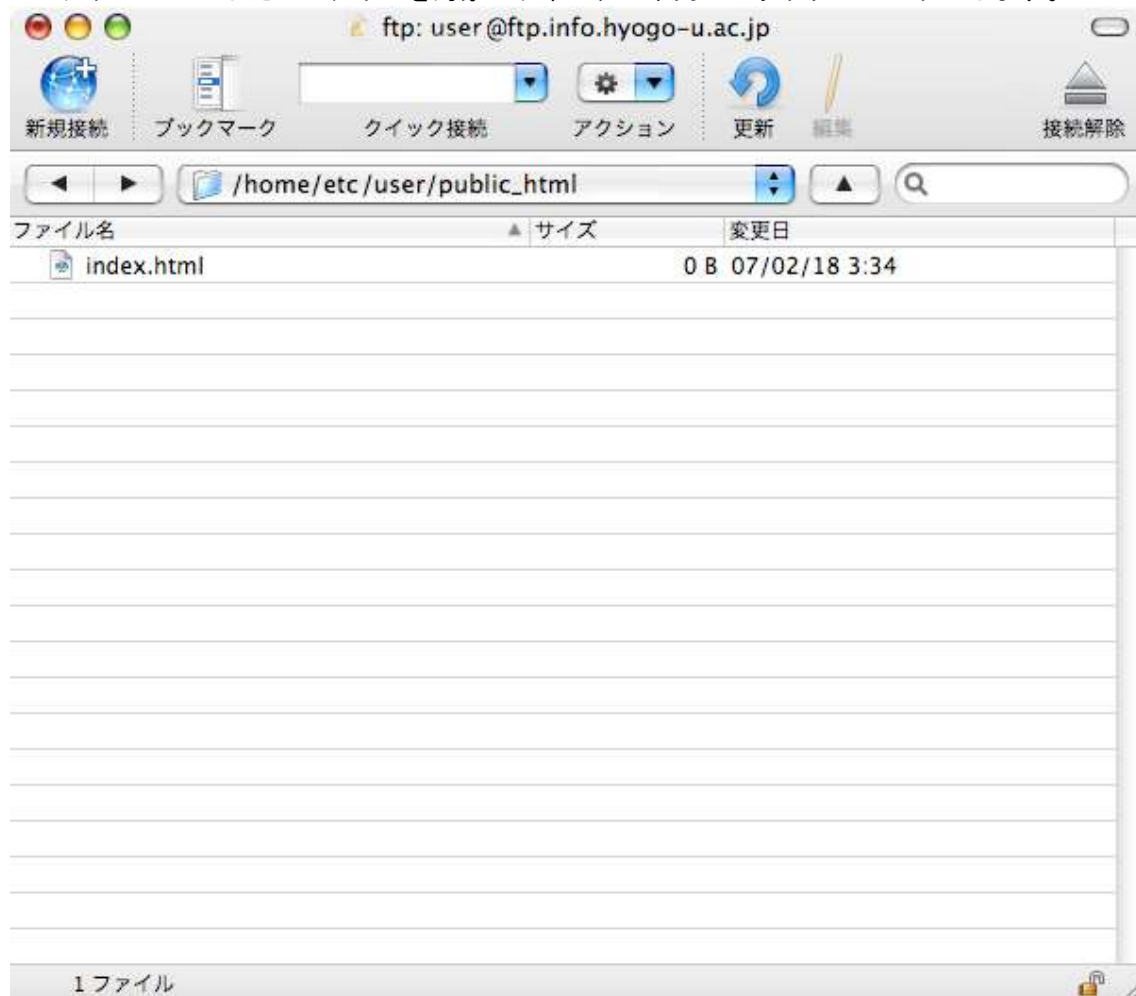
ftp: user@ftp.info.hyogo-u.ac.jp

新規接続 ブックマーク クイック接続 アクション 更新 編集 接続解除

/home/etc/user/public_html

| ファイル名 | サイズ | 変更日 |
|---|---|---|
| index.html | 0 B | 07/02/18 3:34 |

1 ファイル